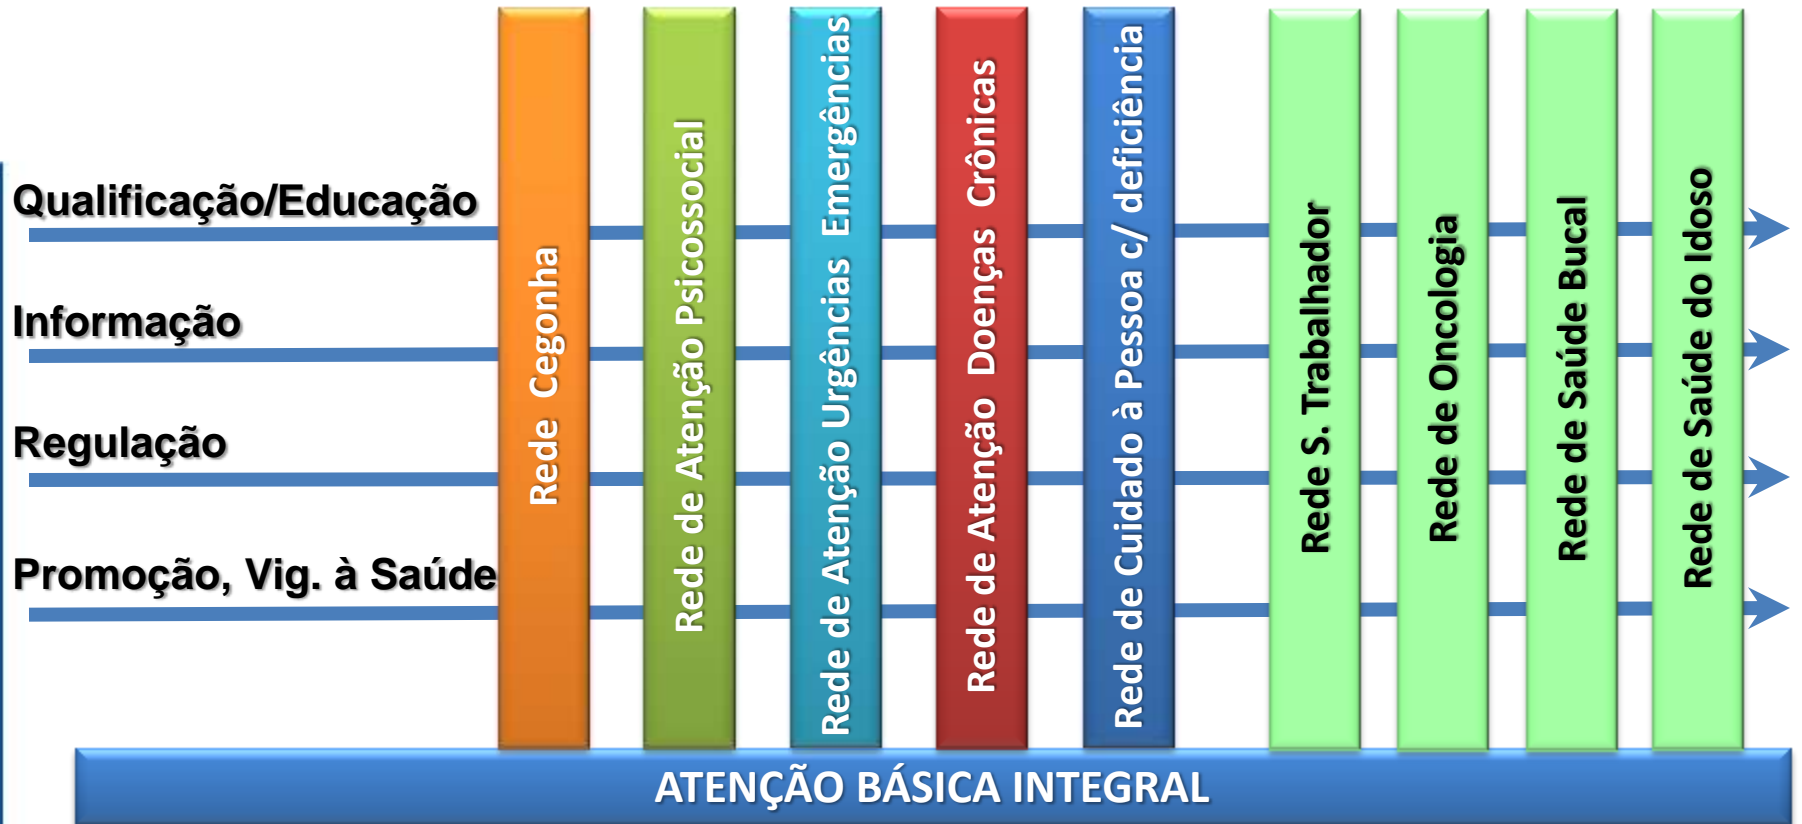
Qualificação/Educação

Informação

Regulação

Promoção, Vig. à Saúde

Rede Cegonha

Rede de Atenção Psicossocial

Rede de Atenção Urgências Emergências

Rede de Atenção Doenças Crônicas

Rede de Cuidado à Pessoa c/ deficiência

Rede S. Trabalhador

Rede de Oncologia

Rede de Saúde Bucal

Rede de Saúde do Idoso

ATENÇÃO BÁSICA INTEGRAL